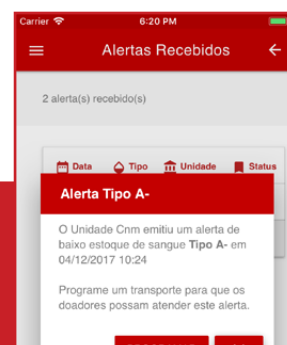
Carrier 6:20 PM

Alertas Recebidos

2 alerta(s) recebido(s)

Data Tipo Unidade Status

Alerta Tipo A-

O Unidade Cnm emitiu um alerta de baixo estoque de sangue Tipo A- em 04/12/2017 10:24

Programe um transporte para que os doadores possam atender este alerta.

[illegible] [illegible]